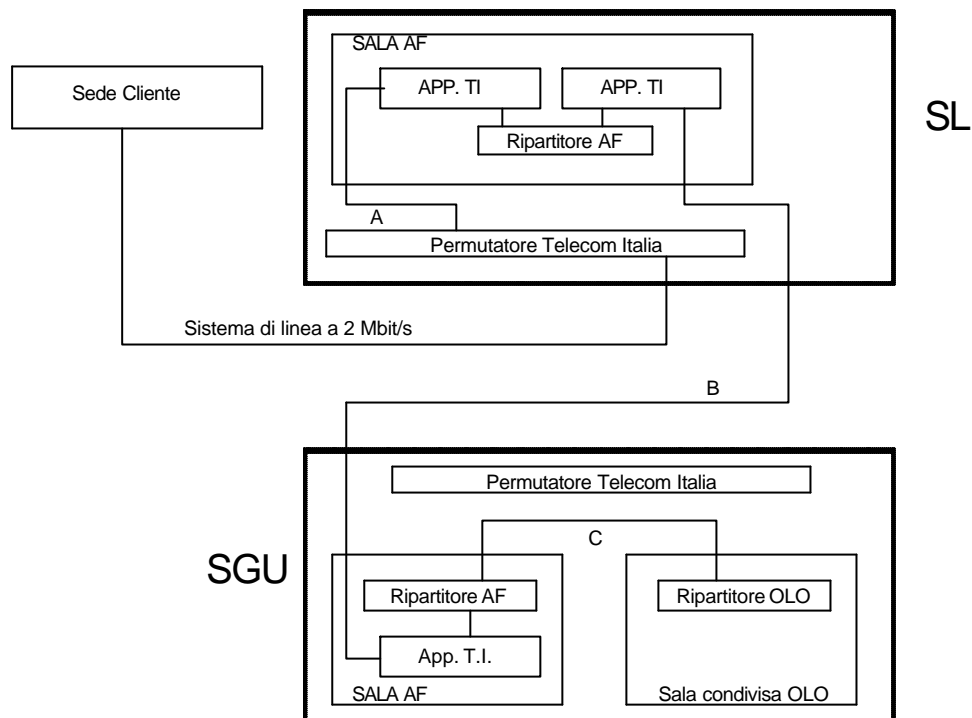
SALA AF

Sede Cliente

APP. TI

APP. TI

SL

Ripartitore AF

A

Permutatore Telecom Italia

Sistema di linea a 2 Mbit/s

B

Permutatore Telecom Italia

C

SGU

Ripartitore AF

Ripartitore OLO

App. T.I.

SALA AF

Sala condivisa OLO